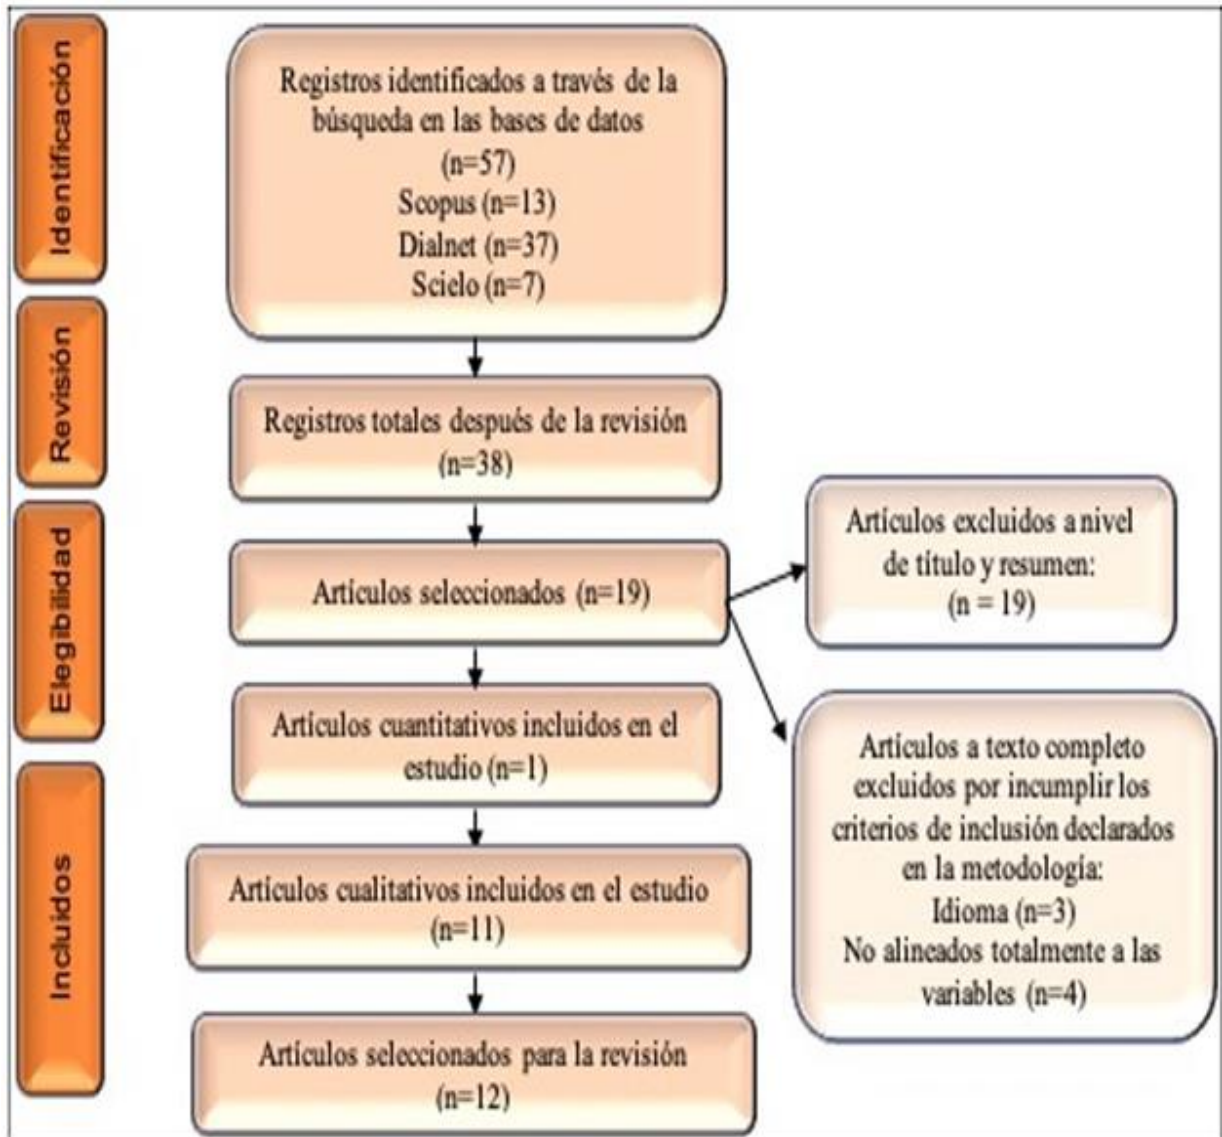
Identificación

Registros identificados a través de la búsqueda en las bases de datos
(n=57)
Scopus (n=13)
Dialnet (n=37)
Scielo (n=7)

Revisión

Registros totales después de la revisión
(n=38)

Elegibilidad

Artículos seleccionados (n=19)

Artículos excluidos a nivel de título y resumen:
(n = 19)

Artículos a texto completo excluidos por incumplir los criterios de inclusión declarados en la metodología:
Idioma (n=3)
No alineados totalmente a las variables (n=4)

Incluidos

Artículos cuantitativos incluidos en el estudio (n=1)

Artículos cualitativos incluidos en el estudio
(n=11)

Artículos seleccionados para la revisión
(n=12)